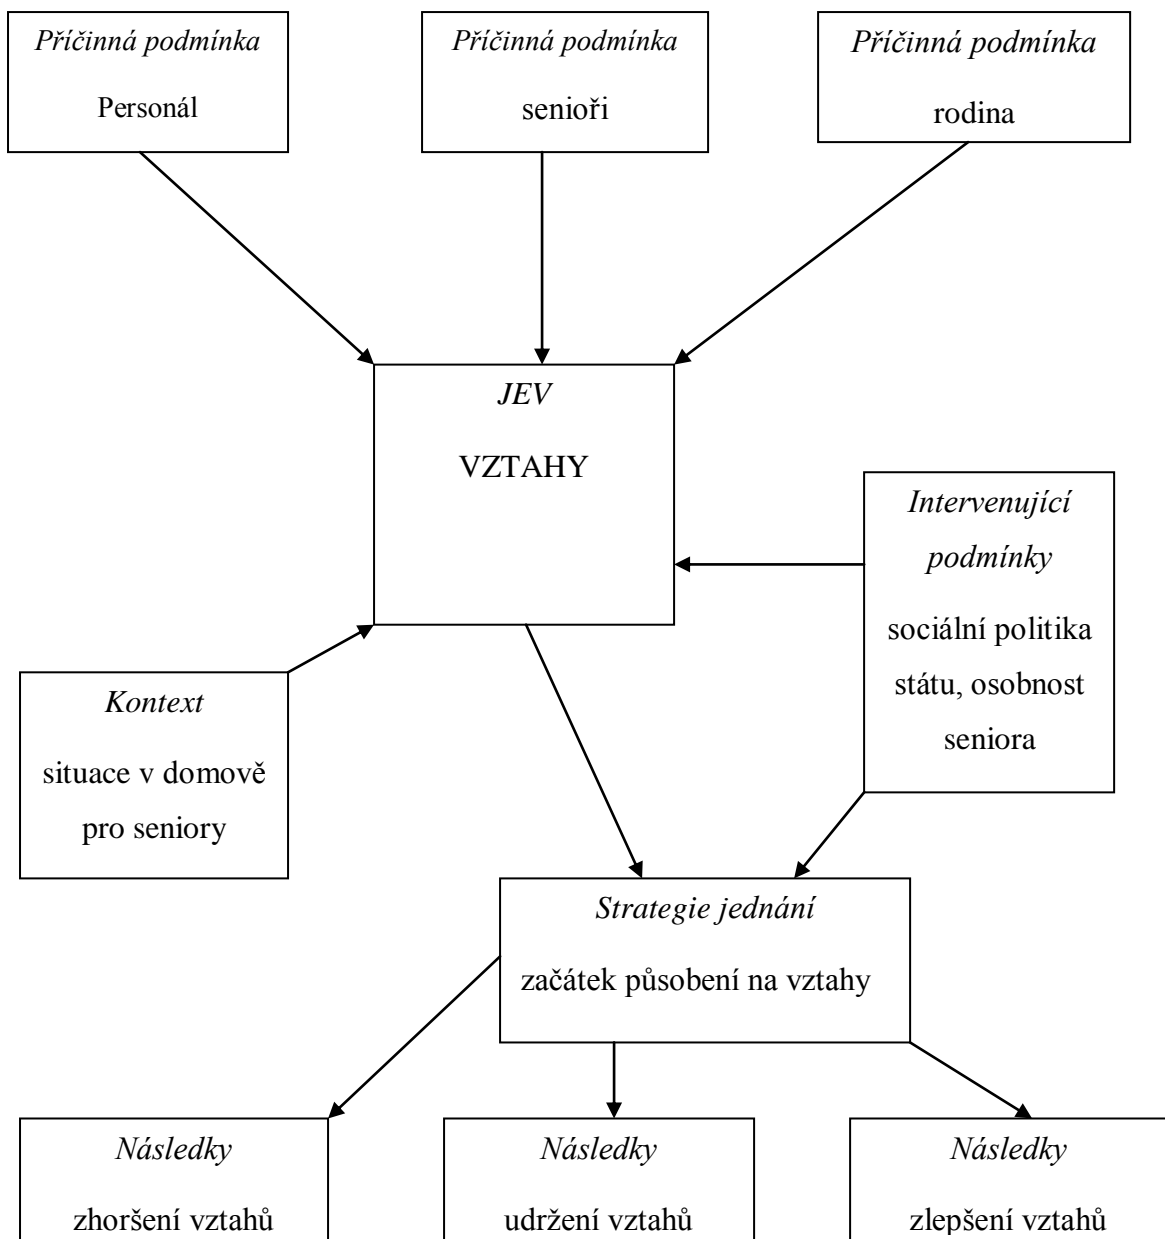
Příčinná podmínka
Personál

Příčinná podmínka
senioři

Příčinná podmínka
rodina

JEV
VZTAHY

Intervenující podmínky
sociální politika státu, osobnost seniora

Kontext
situace v domově pro seniory

Strategie jednání
začátek působení na vztahy

Následky
zhoršení vztahů

Následky
udržení vztahů

Následky
zlepšení vztahů